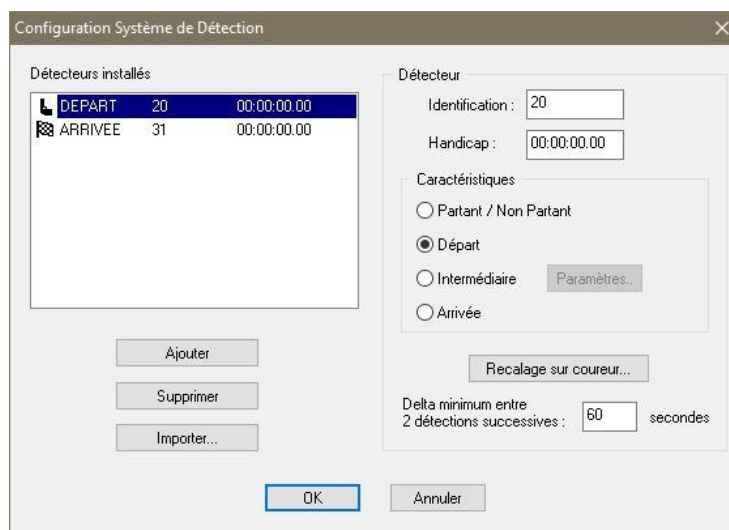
Configuration Système de Détection

Détecteurs installés

| | | |
|---|---|---|
| DEPART | 20 | 00:00:00.00 |
| ARRIVEE | 31 | 00:00:00.00 |

Ajouter

Supprimer

Importer...

Détecteur

Identification : 20

Handicap : 00:00:00.00

Caractéristiques

Partant / Non Partant

Départ

Intermédiaire

Paramètres..

Arrivée

Recalage sur coureur...

Delta minimum entre 2 détections successives : 60 secondes

OK

Annuler